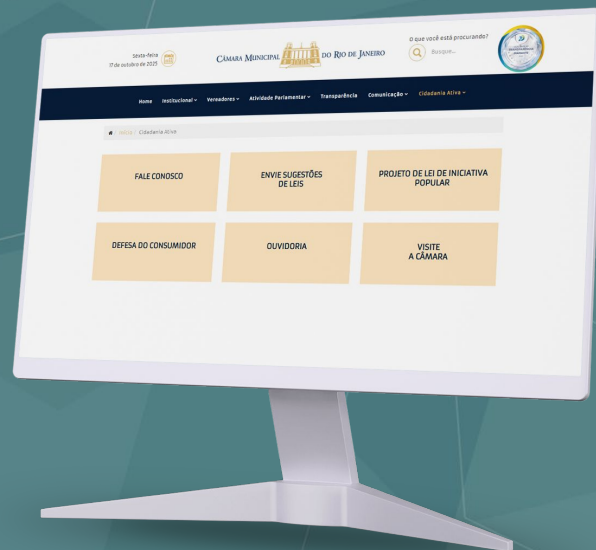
Sexta-feira
17 de outubro de 2025

CÂMARA MUNICIPAL DO RIO DE JANEIRO

O que você está procurando?
Busque...

Home Institucional Vereadores Atividade Parlamentar Transparência Comunicação Cidadania Ativa

Início / Cidadania Ativa

FALE CONOSCO

ENVIE SUGESTÕES DE LEIS

PROJETO DE LEI DE INICIATIVA POPULAR

DEFESA DO CONSUMIDOR

OUVIDORIA

VISITE A CÂMARA